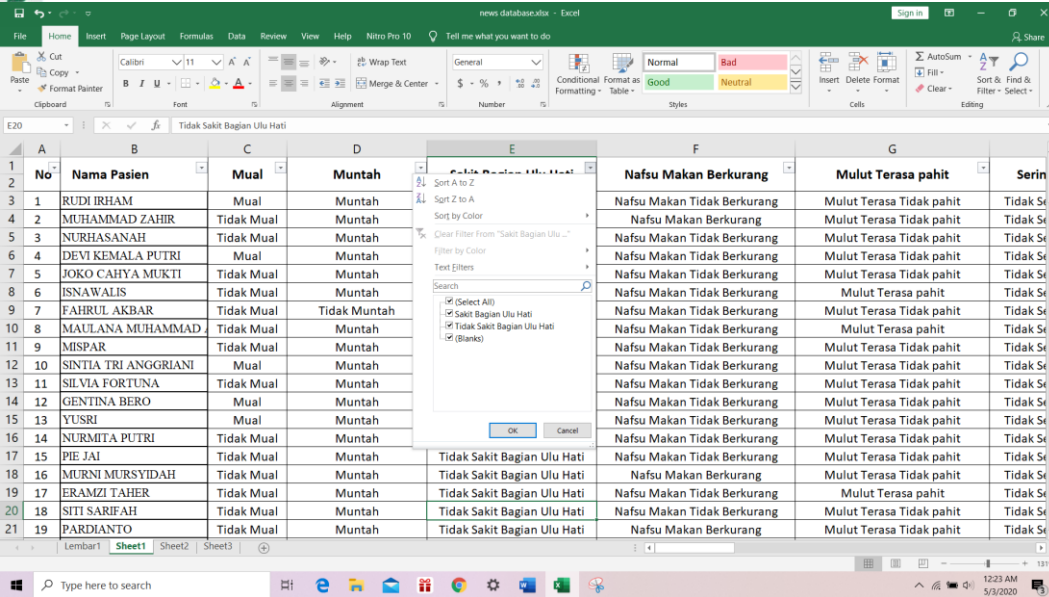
news database.xlsx - Excel

Sign in

Share

File Home Insert Page Layout Formulas Data Review View Help Nitro Pro 10 Tell me what you want to do

Cut
Copy
Format Painter
Paste
Clipboard

Calibri 11
B I U
Font

Wrap Text
Merge & Center
Alignment

General
$ % ,
Number

Conditional Formatting
Format as Table
Normal
Bad
Good
Neutral
Styles

Insert Delete Format
Cells

AutoSum
Fill
Clear
Sort & Filter
Find & Select
Editing

E20 fx Tidak Sakit Bagian Ulu Hati

| | A | B | C | D | E | F | G | |
|---|---|---|---|---|---|---|---|---|
| 1-2 | No | Nama Pasien | Mual | Muntah | Sakit Bagian Ulu Hati | Nafsu Makan Berkurang | Mulut Terasa pahit | Serin |
| 3 | 1 | RUDI IRHAM | Mual | Muntah | | Nafsu Makan Tidak Berkurang | Mulut Terasa Tidak pahit | Tidak Se |
| 4 | 2 | MUHAMMAD ZAHIR | Tidak Mual | Muntah | | Nafsu Makan Berkurang | Mulut Terasa Tidak pahit | Tidak Se |
| 5 | 3 | NURHASANAH | Tidak Mual | Muntah | | Nafsu Makan Tidak Berkurang | Mulut Terasa Tidak pahit | Tidak Se |
| 6 | 4 | DEVI KEMALA PUTRI | Mual | Muntah | | Nafsu Makan Tidak Berkurang | Mulut Terasa Tidak pahit | Tidak Se |
| 7 | 5 | JOKO CAHYA MUKTI | Tidak Mual | Muntah | | Nafsu Makan Tidak Berkurang | Mulut Terasa Tidak pahit | Tidak Se |
| 8 | 6 | ISNAWALIS | Tidak Mual | Muntah | | Nafsu Makan Tidak Berkurang | Mulut Terasa pahit | Tidak Se |
| 9 | 7 | FAHRUL AKBAR | Tidak Mual | Tidak Muntah | | Nafsu Makan Tidak Berkurang | Mulut Terasa Tidak pahit | Tidak Se |
| 10 | 8 | MAULANA MUHAMMAD | Tidak Mual | Muntah | | Nafsu Makan Tidak Berkurang | Mulut Terasa pahit | Tidak Se |
| 11 | 9 | MISPAR | Tidak Mual | Muntah | | Nafsu Makan Tidak Berkurang | Mulut Terasa Tidak pahit | Tidak Se |
| 12 | 10 | SINTIA TRI ANGGRIANI | Mual | Muntah | | Nafsu Makan Tidak Berkurang | Mulut Terasa Tidak pahit | Tidak Se |
| 13 | 11 | SILVIA FORTUNA | Tidak Mual | Muntah | | Nafsu Makan Tidak Berkurang | Mulut Terasa Tidak pahit | Tidak Se |
| 14 | 12 | GENTINA BERO | Mual | Muntah | | Nafsu Makan Tidak Berkurang | Mulut Terasa Tidak pahit | Tidak Se |
| 15 | 13 | YUSRI | Mual | Muntah | | Nafsu Makan Tidak Berkurang | Mulut Terasa Tidak pahit | Tidak Se |
| 16 | 14 | NURMITA PUTRI | Tidak Mual | Muntah | | Nafsu Makan Tidak Berkurang | Mulut Terasa Tidak pahit | Tidak Se |
| 17 | 15 | PIE JAI | Tidak Mual | Muntah | Tidak Sakit Bagian Ulu Hati | Nafsu Makan Tidak Berkurang | Mulut Terasa Tidak pahit | Tidak Se |
| 18 | 16 | MURNI MURSYIDAH | Tidak Mual | Muntah | Tidak Sakit Bagian Ulu Hati | Nafsu Makan Berkurang | Mulut Terasa Tidak pahit | Tidak Se |
| 19 | 17 | ERAMZI TAHER | Tidak Mual | Muntah | Tidak Sakit Bagian Ulu Hati | Nafsu Makan Tidak Berkurang | Mulut Terasa pahit | Tidak Se |
| 20 | 18 | SITI SARIFAH | Tidak Mual | Muntah | Tidak Sakit Bagian Ulu Hati | Nafsu Makan Tidak Berkurang | Mulut Terasa Tidak pahit | Tidak Se |
| 21 | 19 | PARDIANTO | Tidak Mual | Muntah | Tidak Sakit Bagian Ulu Hati | Nafsu Makan Berkurang | Mulut Terasa Tidak pahit | Tidak Se |

Sort A to Z
Sort Z to A
Sort by Color
Clear Filter From "Sakit Bagian Ulu ..."
Filter by Color
Text Filters
Search
(Select All)
Sakit Bagian Ulu Hati
Tidak Sakit Bagian Ulu Hati
(Blanks)
OK
Cancel

Lembar1 Sheet1 Sheet2 Sheet3

Type here to search

12:23 AM
5/3/2020